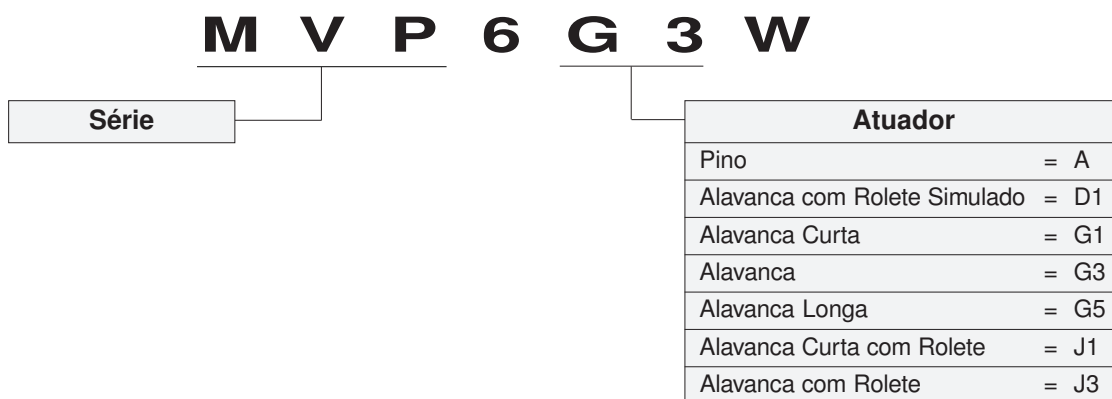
M V P 6 G 3 W

Série

| Atuador | |
|---|---|
| Pino | = A |
| Alavanca com Rolete Simulado | = D1 |
| Alavanca Curta | = G1 |
| Alavanca | = G3 |
| Alavanca Longa | = G5 |
| Alavanca Curta com Rolete | = J1 |
| Alavanca com Rolete | = J3 |